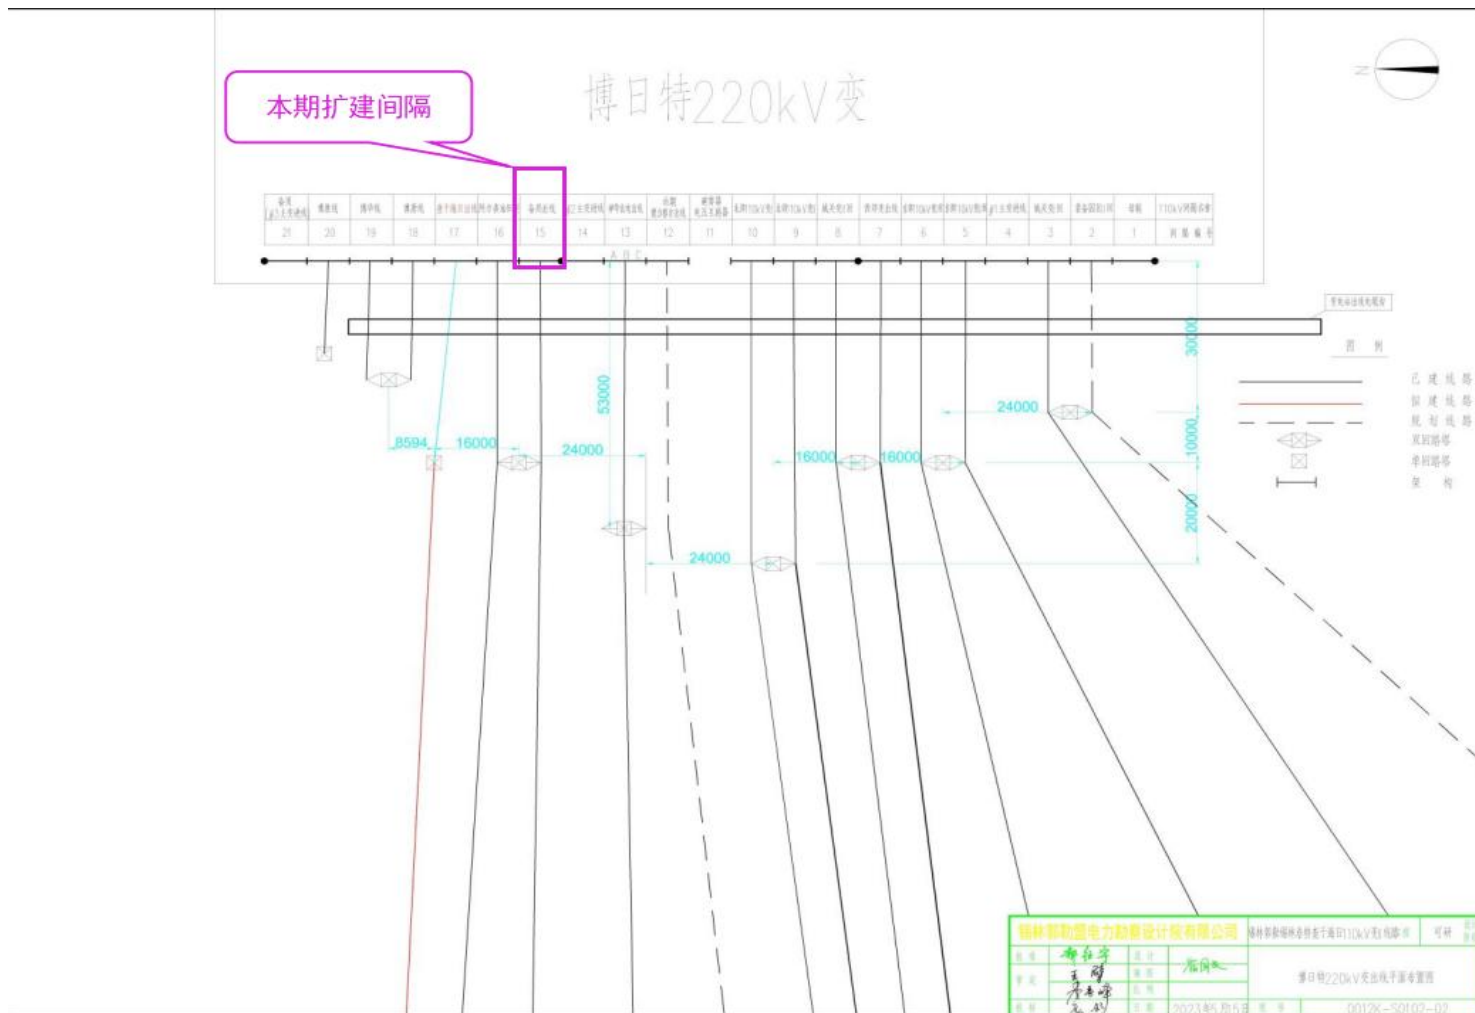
本期扩建间隔

博日特220kV变

| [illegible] | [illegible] | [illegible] | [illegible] | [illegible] | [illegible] | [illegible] | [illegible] | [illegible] | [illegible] | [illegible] | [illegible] | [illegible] | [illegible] | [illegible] | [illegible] | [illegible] | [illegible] | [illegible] | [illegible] | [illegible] | 110kV间隔名称 |
|---|---|---|---|---|---|---|---|---|---|---|---|---|---|---|---|---|---|---|---|---|---|
| 21 | 20 | 19 | 18 | 17 | 16 | 15 | 14 | 13 | 12 | 11 | 10 | 9 | 8 | 7 | 6 | 5 | 4 | 3 | 2 | 1 | 间隔编号 |

A B C

30000
53000
24000
8594
16000
24000
16000
16000
10000
20000
24000

图 例
已建线路
拟建线路
规划线路
双回路塔
单回路塔
架构

锡林郭勒盟电力勘察设计有限公司
博日特220kV变出线平面布置图
2023年5月5日
0012K-S0102-02
可研